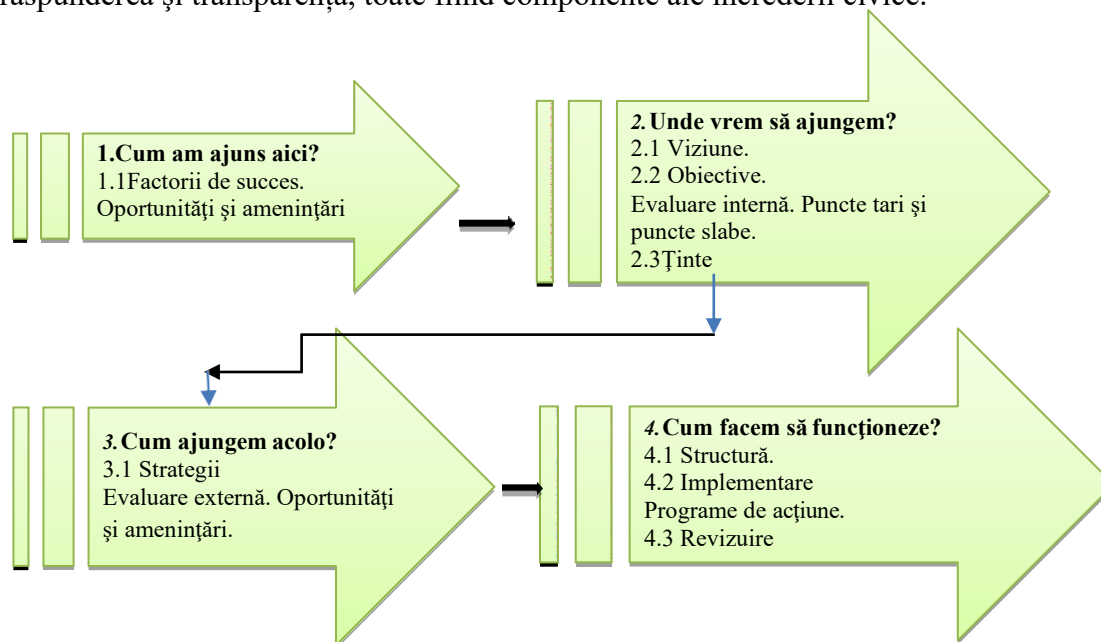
răspunderea şi transparenţa, toate fiind componente ale încrederii civice.

1.Cum am ajuns aici?
1.1Factorii de succes.
Oportunităţi şi ameninţări

2. Unde vrem să ajungem?
2.1 Viziune.
2.2 Obiective.
Evaluare internă. Puncte tari şi puncte slabe.
2.3Ţinte

3. Cum ajungem acolo?
3.1 Strategii
Evaluare externă. Oportunităţi şi ameninţări.

4. Cum facem să funcţioneze?
4.1 Structură.
4.2 Implementare
Programe de acţiune.
4.3 Revizuire